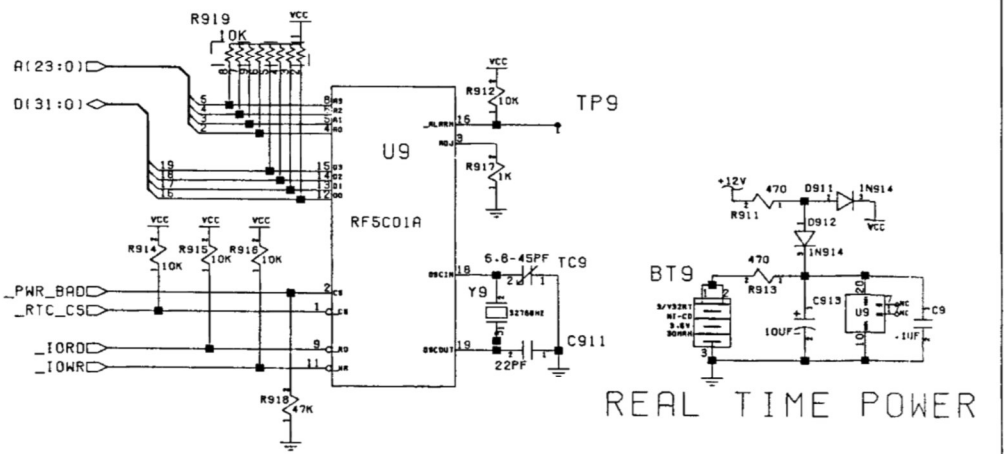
R919
VCC
10K
A(23:0)
D(31:0)
5
4
3
2
A3
A2
A1
A0
19
8
7
6
15
14
13
12
D3
D2
D1
D0
U9
RF5C01A
VCC
R912
10K
16
ALARM
3
ADJ
TP9
R917
1K
VCC
VCC
VCC
R914
10K
R915
10K
R916
10K
_PWR_BAD
_RTC_CS
_IORD
_IOWR
2
CS
1
CE
9
RD
11
WR
R918
47K
18
OSCIN
6.8-45PF
2
1
TC9
Y9
32768HZ
19
OSCOUT
2
1
22PF
C911
+12V
R911
470
D911
1N914
VCC
D912
1N914
BT9
470
R913
3/V32RT
NI-CD
3.6V
30MAH
1
2
3
C913
10UF
20
U9
10
C9
.1UF
NC
NC
REAL TIME POWER